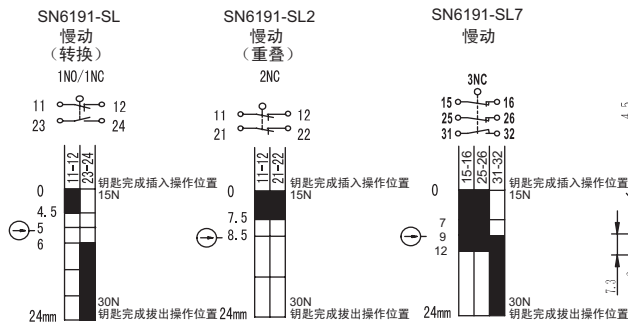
SN6191-SL
慢动
（转换）
1NO/1NC

11 12
23 24

11-12
23-24

0
4.5
5
6

24mm

钥匙完成插入操作位置
15N

30N
钥匙完成拔出操作位置

SN6191-SL2
慢动
（重叠）
2NC

11 12
21 22

11-12
21-22

0
7.5
8.5

24mm

钥匙完成插入操作位置
15N

30N
钥匙完成拔出操作位置

SN6191-SL7
慢动

3NC
15 16
25 26
31 32

15-16
25-26
31-32

0
7
9
12

24mm

钥匙完成插入操作位置
15N

30N
钥匙完成拔出操作位置

4.5
1.3